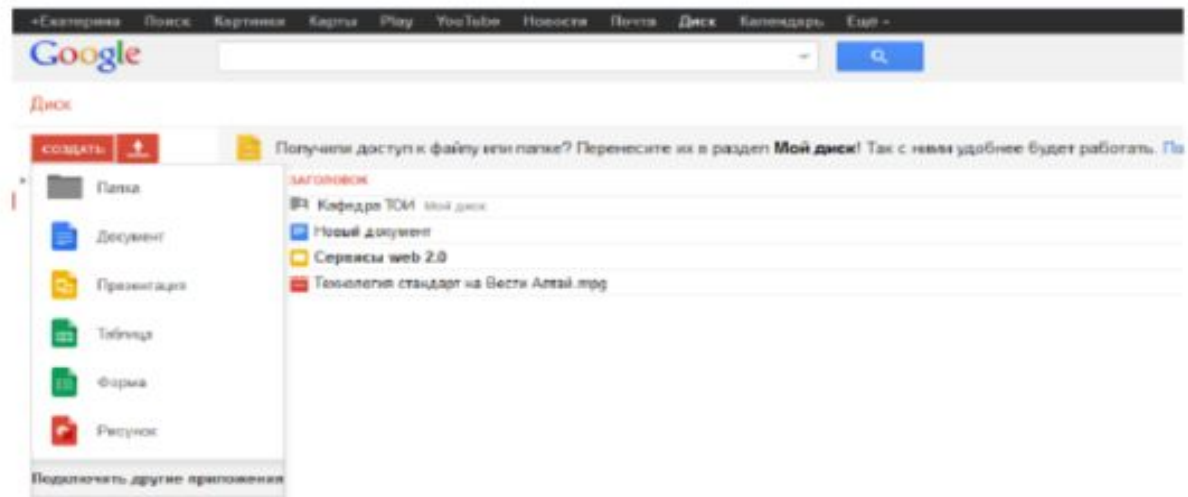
+Екатерина Поиск Картинки Карты Play YouTube Новости Почта Диск Календарь Ещё -

Google

Диск

СОЗДАТЬ

Получили доступ к файлу или папке? Перенесите их в раздел **Мой диск**! Так с ними удобнее будет работать. По

Папка

Документ

Презентация

Таблица

Форма

Рисунок

Подключить другие приложения

ЗАГОЛОВОК

Кафедра ТОИ Мой диск

Новый документ

Сервисы web 2.0

Технология стандарт на Вести Алтай.mpg